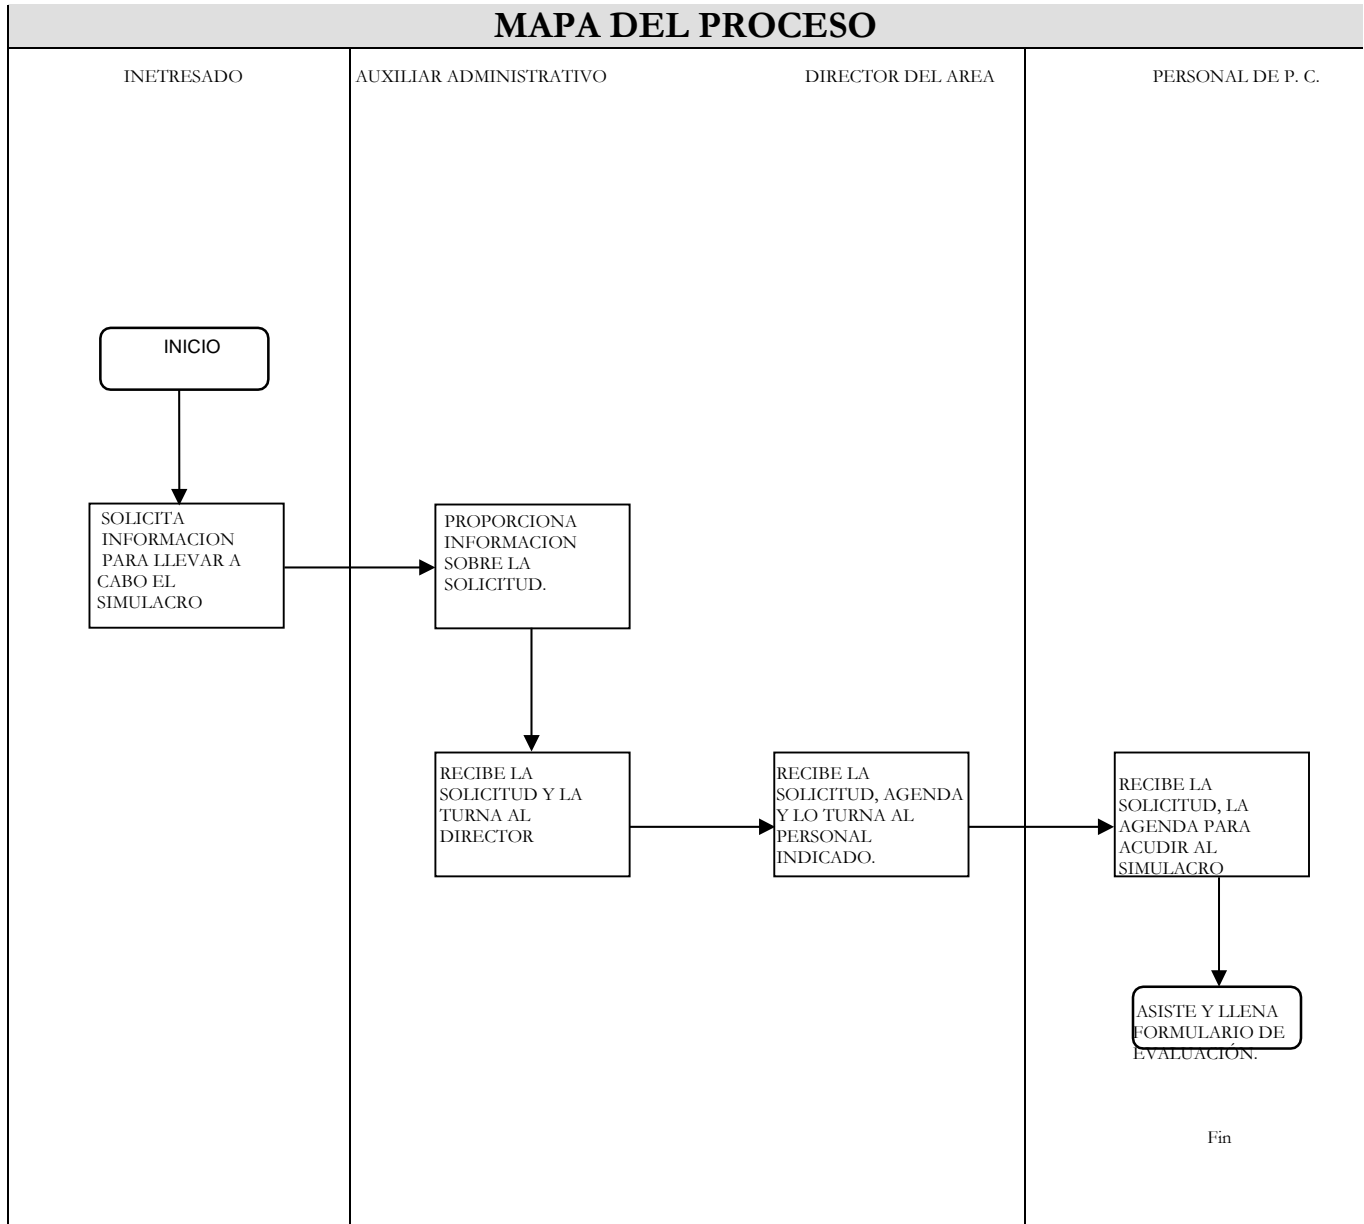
MAPA DEL PROCESO

INETRESADO

AUXILIAR ADMINISTRATIVO

DIRECTOR DEL AREA

PERSONAL DE P. C.

INICIO

SOLICITA INFORMACION PARA LLEVAR A CABO EL SIMULACRO

PROPORCIONA INFORMACION SOBRE LA SOLICITUD.

RECIBE LA SOLICITUD Y LA TURNA AL DIRECTOR

RECIBE LA SOLICITUD, AGENDA Y LO TURNA AL PERSONAL INDICADO.

RECIBE LA SOLICITUD, LA AGENDA PARA ACUDIR AL SIMULACRO

ASISTE Y LLENA FORMULARIO DE EVALUACIÓN.

Fin